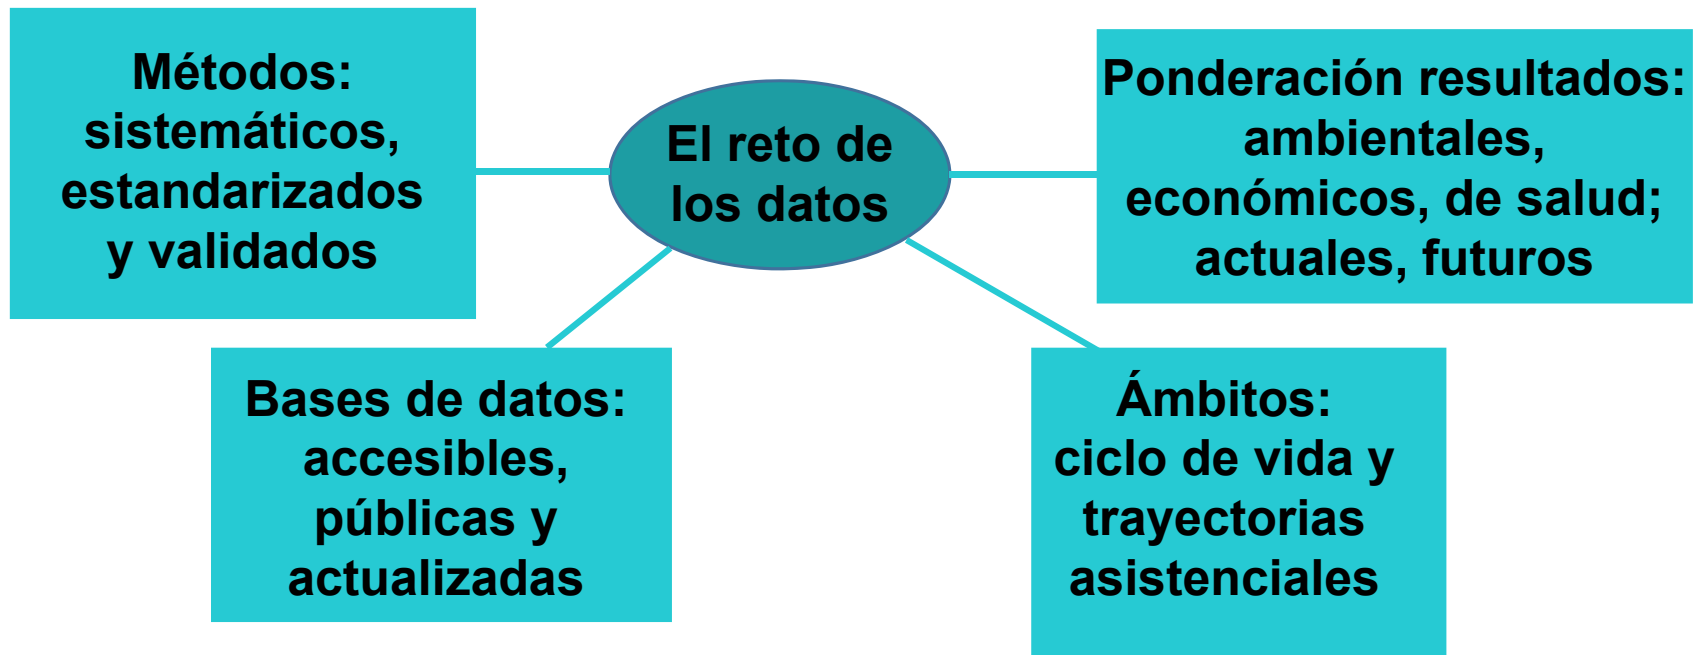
Métodos: sistemáticos, estandarizados y validados

El reto de los datos

Ponderación resultados: ambientales, económicos, de salud; actuales, futuros

Bases de datos: accesibles, públicas y actualizadas

Ámbitos: ciclo de vida y trayectorias asistenciales